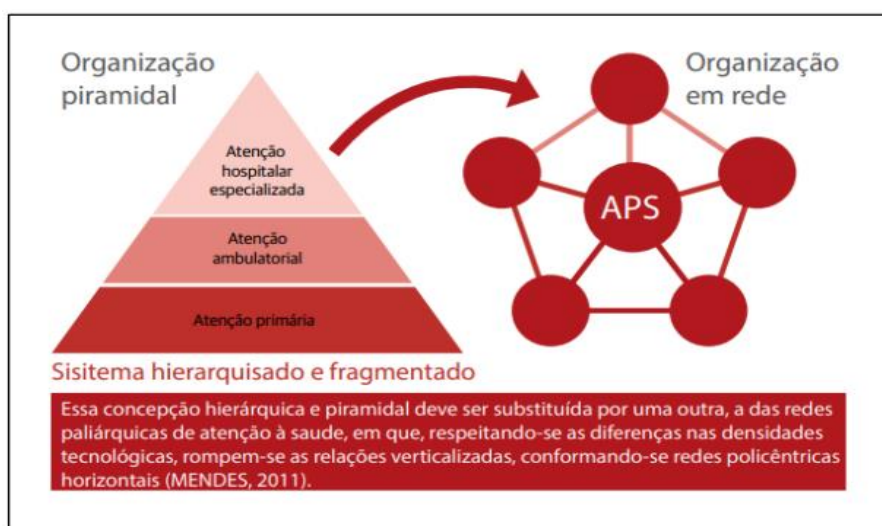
Organização piramidal

Atenção hospitalar especializada

Atenção ambulatorial

Atenção primária

Organização em rede

APS

Sisitema hierarquisado e fragmentado

Essa concepção hierárquica e piramidal deve ser substituída por uma outra, a das redes paliárquicas de atenção à saude, em que, respeitando-se as diferenças nas densidades tecnológicas, rompem-se as relações verticalizadas, conformando-se redes policêntricas horizontais (MENDES, 2011).